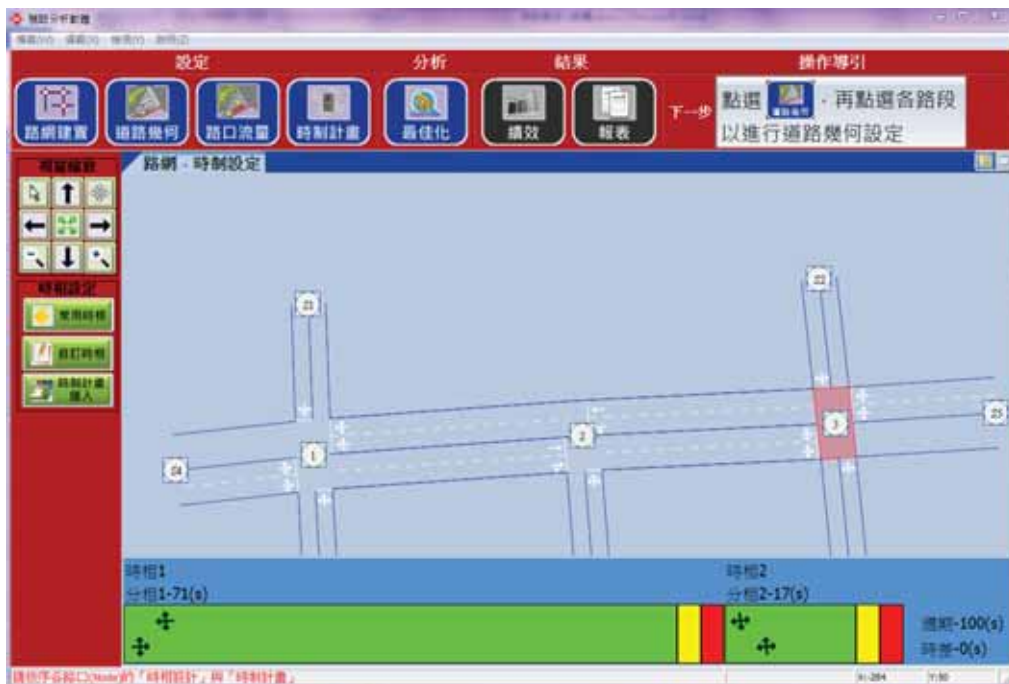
號誌分析軟體

設定 分析 結果 操作導引

路網建置 道路幾何 路口流量 時制計畫 最佳化 績效 報表

下一步 點選 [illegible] ，再點選各路段以進行道路幾何設定

視窗縮放

路網 - 時制設定

時制設定

常用時相

自訂時相

時制計畫匯入

21 22 23 24 1 2 3

時相1
分相1-71(s)

時相2
分相2-17(s)

週期-100(s)
時差-0(s)

請依序各路口(Node)的「時相設計」與「時制計畫」

X:-284 Y:90